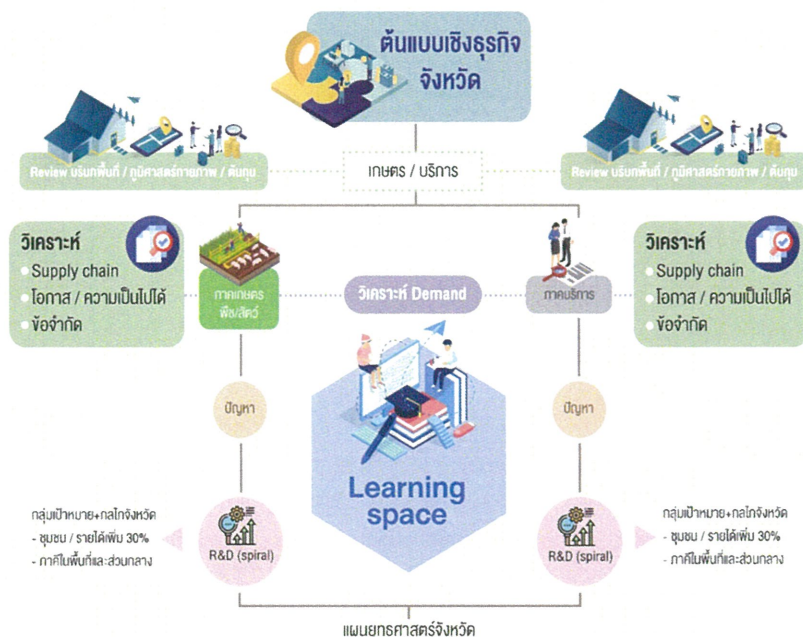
ต้นแบบเชิงธุรกิจ
จังหวัด

Review บริบทพื้นที่ / ภูมิศาสตร์กายภาพ / ต้นทุน

เกษตร / บริการ

Review บริบทพื้นที่ / ภูมิศาสตร์กายภาพ / ต้นทุน

วิเคราะห์
Supply chain
โอกาส / ความเป็นไปได้
ข้อจำกัด

ภาคเกษตร
พืช/สัตว์

วิเคราะห์ Demand

ภาคบริการ

วิเคราะห์
Supply chain
โอกาส / ความเป็นไปได้
ข้อจำกัด

ปัญหา

ปัญหา

Learning space

กลุ่มเป้าหมาย+กลไกจังหวัด
- ชุมชน / รายได้เพิ่ม 30%
- ภาคีในพื้นที่และส่วนกลาง

R&D (spiral)

R&D (spiral)

กลุ่มเป้าหมาย+กลไกจังหวัด
- ชุมชน / รายได้เพิ่ม 30%
- ภาคีในพื้นที่และส่วนกลาง

แผนยุทธศาสตร์จังหวัด